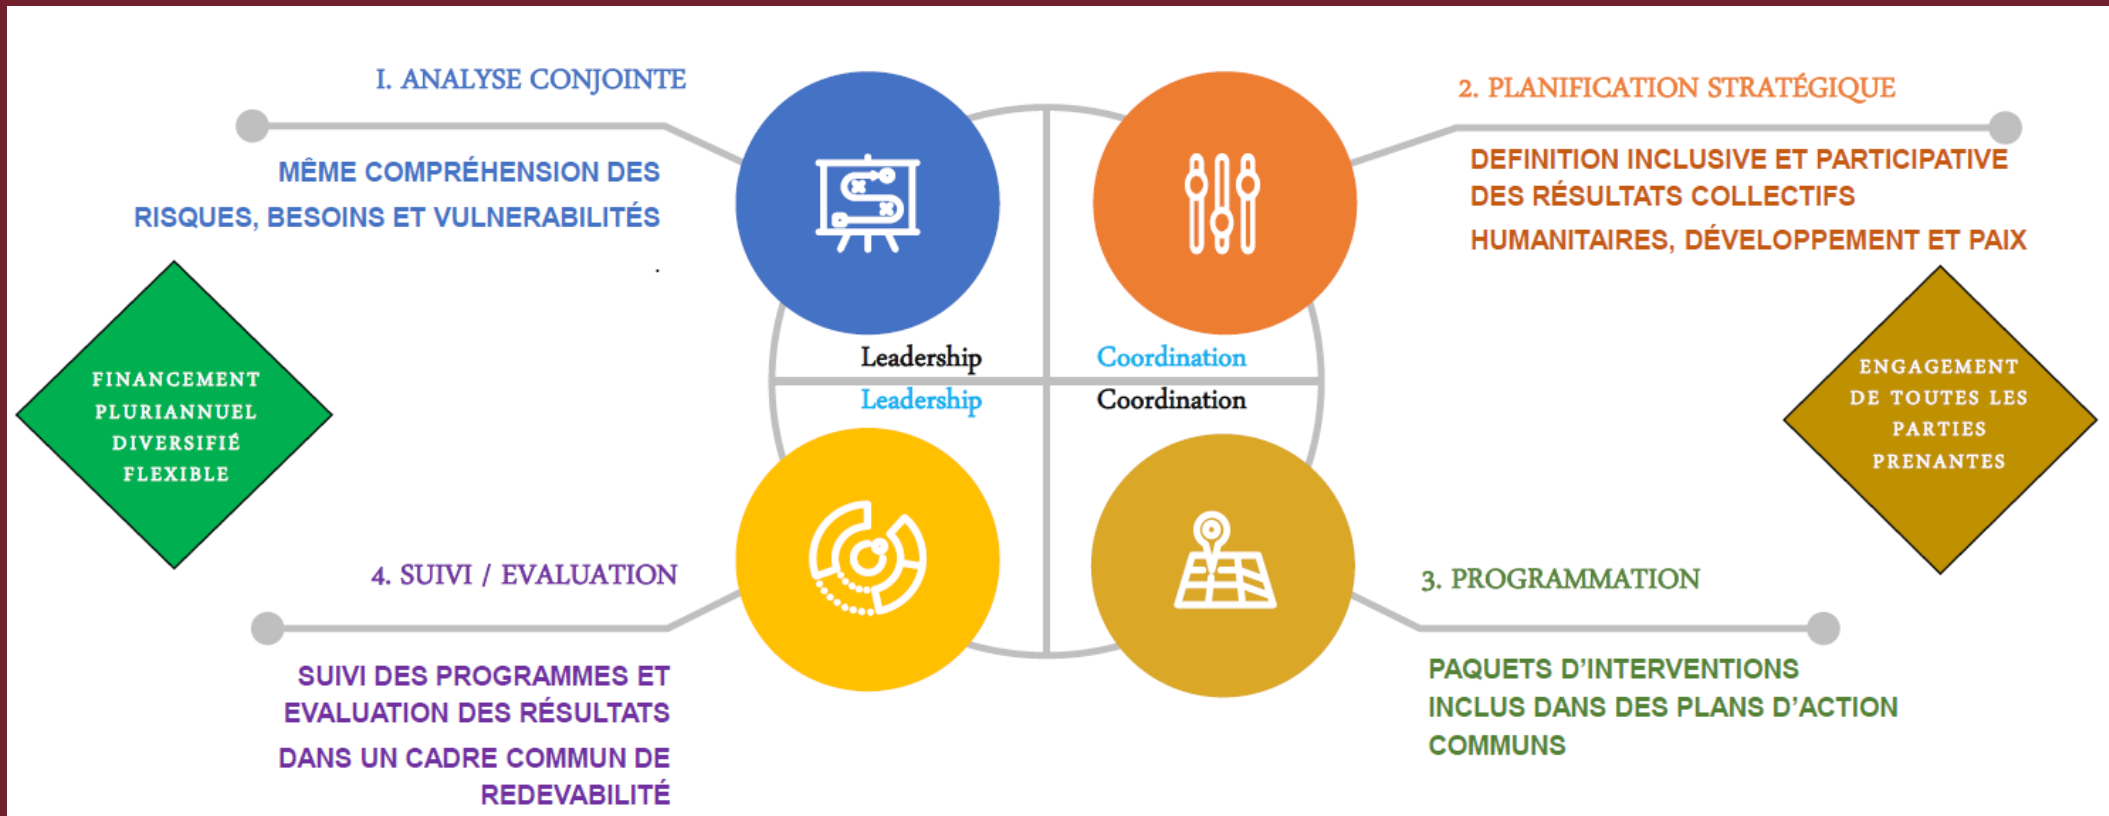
I. ANALYSE CONJOINTE

MÊME COMPRÉHENSION DES RISQUES, BESOINS ET VULNERABILITÉS

2. PLANIFICATION STRATÉGIQUE

DEFINITION INCLUSIVE ET PARTICIPATIVE DES RÉSULTATS COLLECTIFS

HUMANITAIRES, DÉVELOPPEMENT ET PAIX

FINANCEMENT PLURIANNUEL DIVERSIFIÉ FLEXIBLE

Leadership

Coordination

Leadership

Coordination

ENGAGEMENT DE TOUTES LES PARTIES PRENANTES

4. SUIVI / EVALUATION

3. PROGRAMMATION

SUIVI DES PROGRAMMES ET EVALUATION DES RÉSULTATS

DANS UN CADRE COMMUN DE REDEVABILITÉ

PAQUETS D'INTERVENTIONS INCLUS DANS DES PLANS D'ACTION COMMUNS